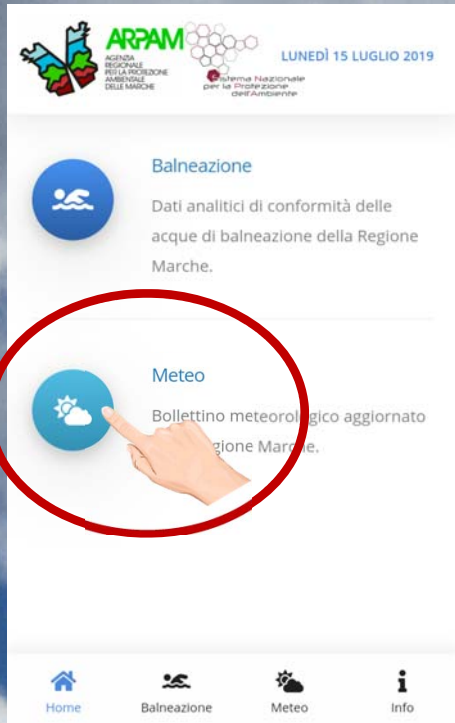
ARPAM
AGENZIA REGIONALE PER LA PROTEZIONE AMBIENTALE DELLE MARCHE

Sistema Nazionale per la Protezione dell'Ambiente

LUNEDÌ 15 LUGLIO 2019

Balneazione

Dati analitici di conformità delle acque di balneazione della Regione Marche.

Meteo

Bollettino meteorol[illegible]gico aggiornato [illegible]gione Mar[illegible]e.

Home Balneazione Meteo Info